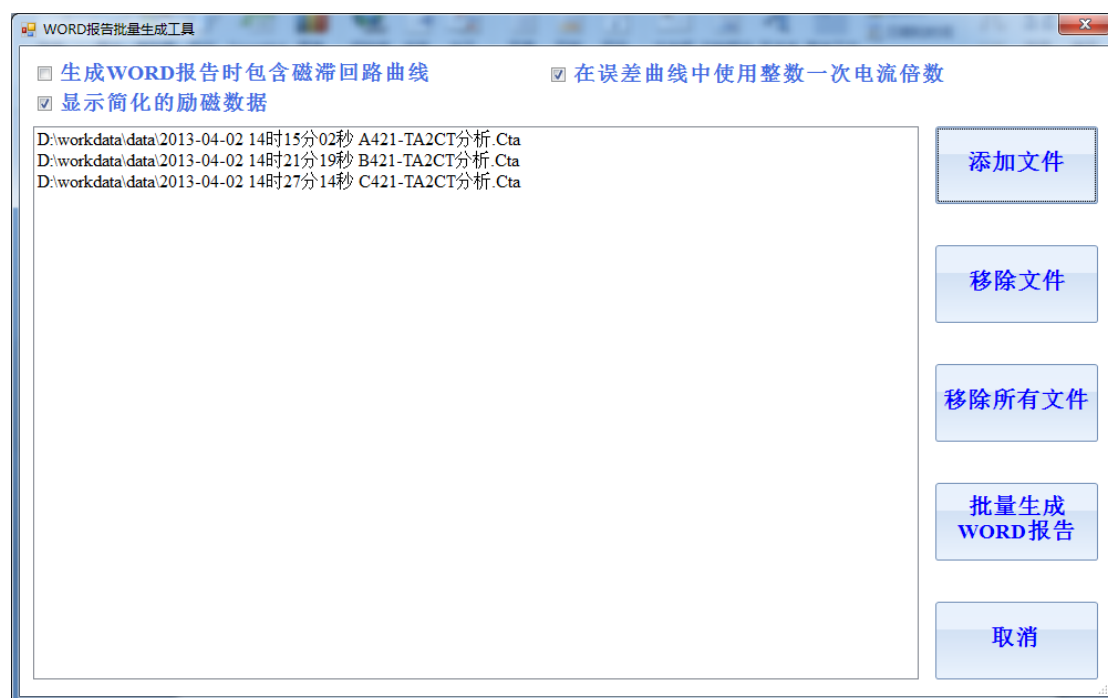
WORD报告批量生成工具

生成WORD报告时包含磁滞回路曲线
在误差曲线中使用整数一次电流倍数
显示简化的励磁数据

D:\workdata\data\2013-04-02 14时15分02秒 A421-TA2CT分析.Cta
D:\workdata\data\2013-04-02 14时21分19秒 B421-TA2CT分析.Cta
D:\workdata\data\2013-04-02 14时27分14秒 C421-TA2CT分析.Cta

添加文件

移除文件

移除所有文件

批量生成WORD报告

取消